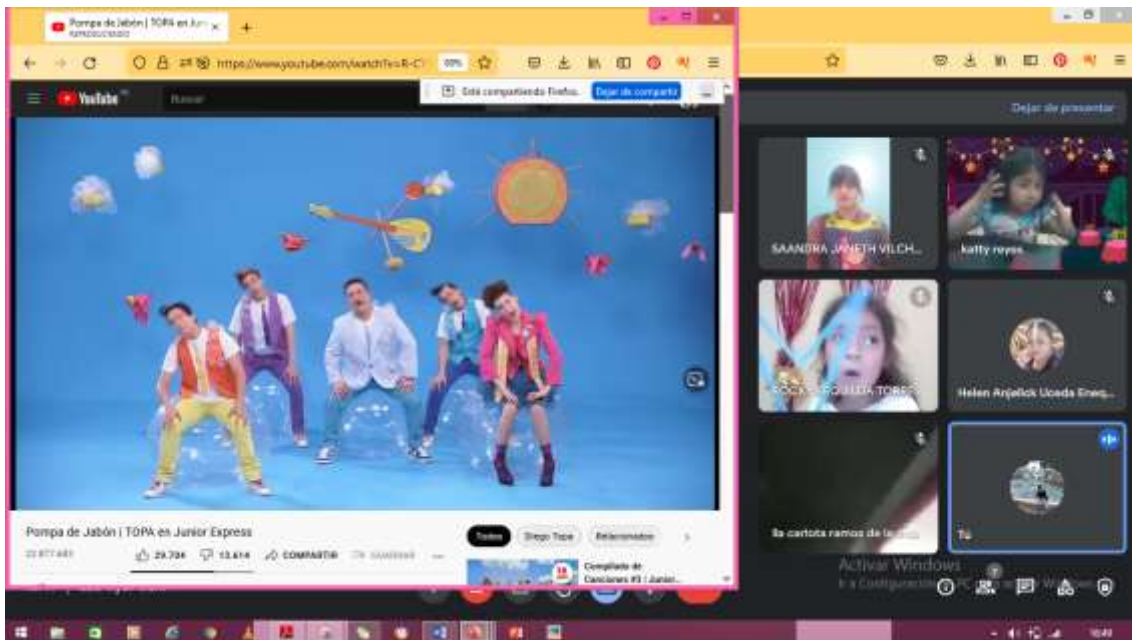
Pompa de Jabón | TOPA en Junior
REPRODUCIENDO
https://www.youtube.com/watch?v=R-C
90%
Está compartiendo Firefox. Dejar de compartir
YouTube
Buscar
Dejar de presentar
SAANDRA JANETH VILCH...
katty reyes
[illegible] TORRES
Helen Anjelick Uceda Eneq...
lia carlota ramos de la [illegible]
Tú
Pompa de Jabón | TOPA en Junior Express
22.877.485
29.704
13.414
COMPARTIR
GUARDAR
Todos
Diego Topa
Relacionados
Compilado de Canciones #3 | Junior...
Activar Windows
Ir a Configuración de PC para activar Windows.
10:49